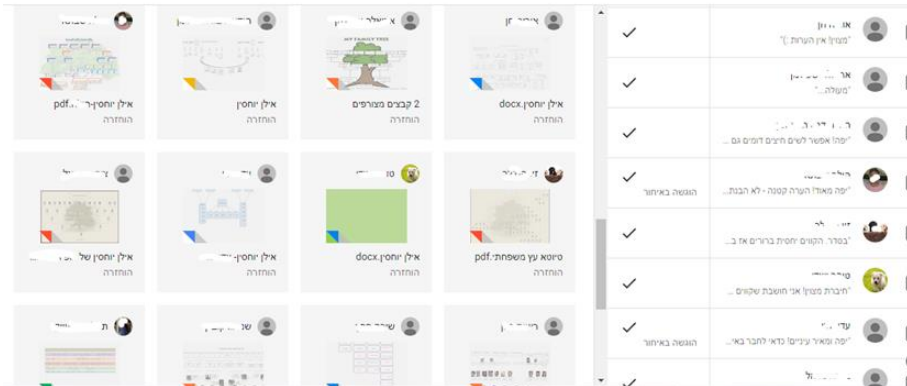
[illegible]
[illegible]
א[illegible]
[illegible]

MY FAMILY TREE

pdf.אילן יוחסין-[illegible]
הוחזרה

אילן יוחסין
הוחזרה

2 קבצים מצורפים
הוחזרה

docx.אילן יוחסין
הוחזרה

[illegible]
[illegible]
סו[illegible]
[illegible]

אילן יוחסין של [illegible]
הוחזרה

אילן יוחסין-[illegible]
הוחזרה

docx.אילן יוחסין
הוחזרה

pdf.סיווג עץ משפחתי
הוחזרה

ת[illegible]
שנ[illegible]
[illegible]
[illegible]

א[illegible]
"מצוין! אין הערות :)"

אר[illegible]
"מעולה..."

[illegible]
"יפה! אפשר לשים חיצים דומים גם ..."

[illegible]
"יפה מאוד! הערה קטנה - לא הבנת..."
הוגשה באיחור

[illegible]
"בסדר. הקווים יחסית ברורים אז ב..."

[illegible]
"חיברת מצוין! אני חושבת שקווים ..."

עדי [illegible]
"יפה ומאיר עיניים! כדאי לחבר באי..."
הוגשה באיחור

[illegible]